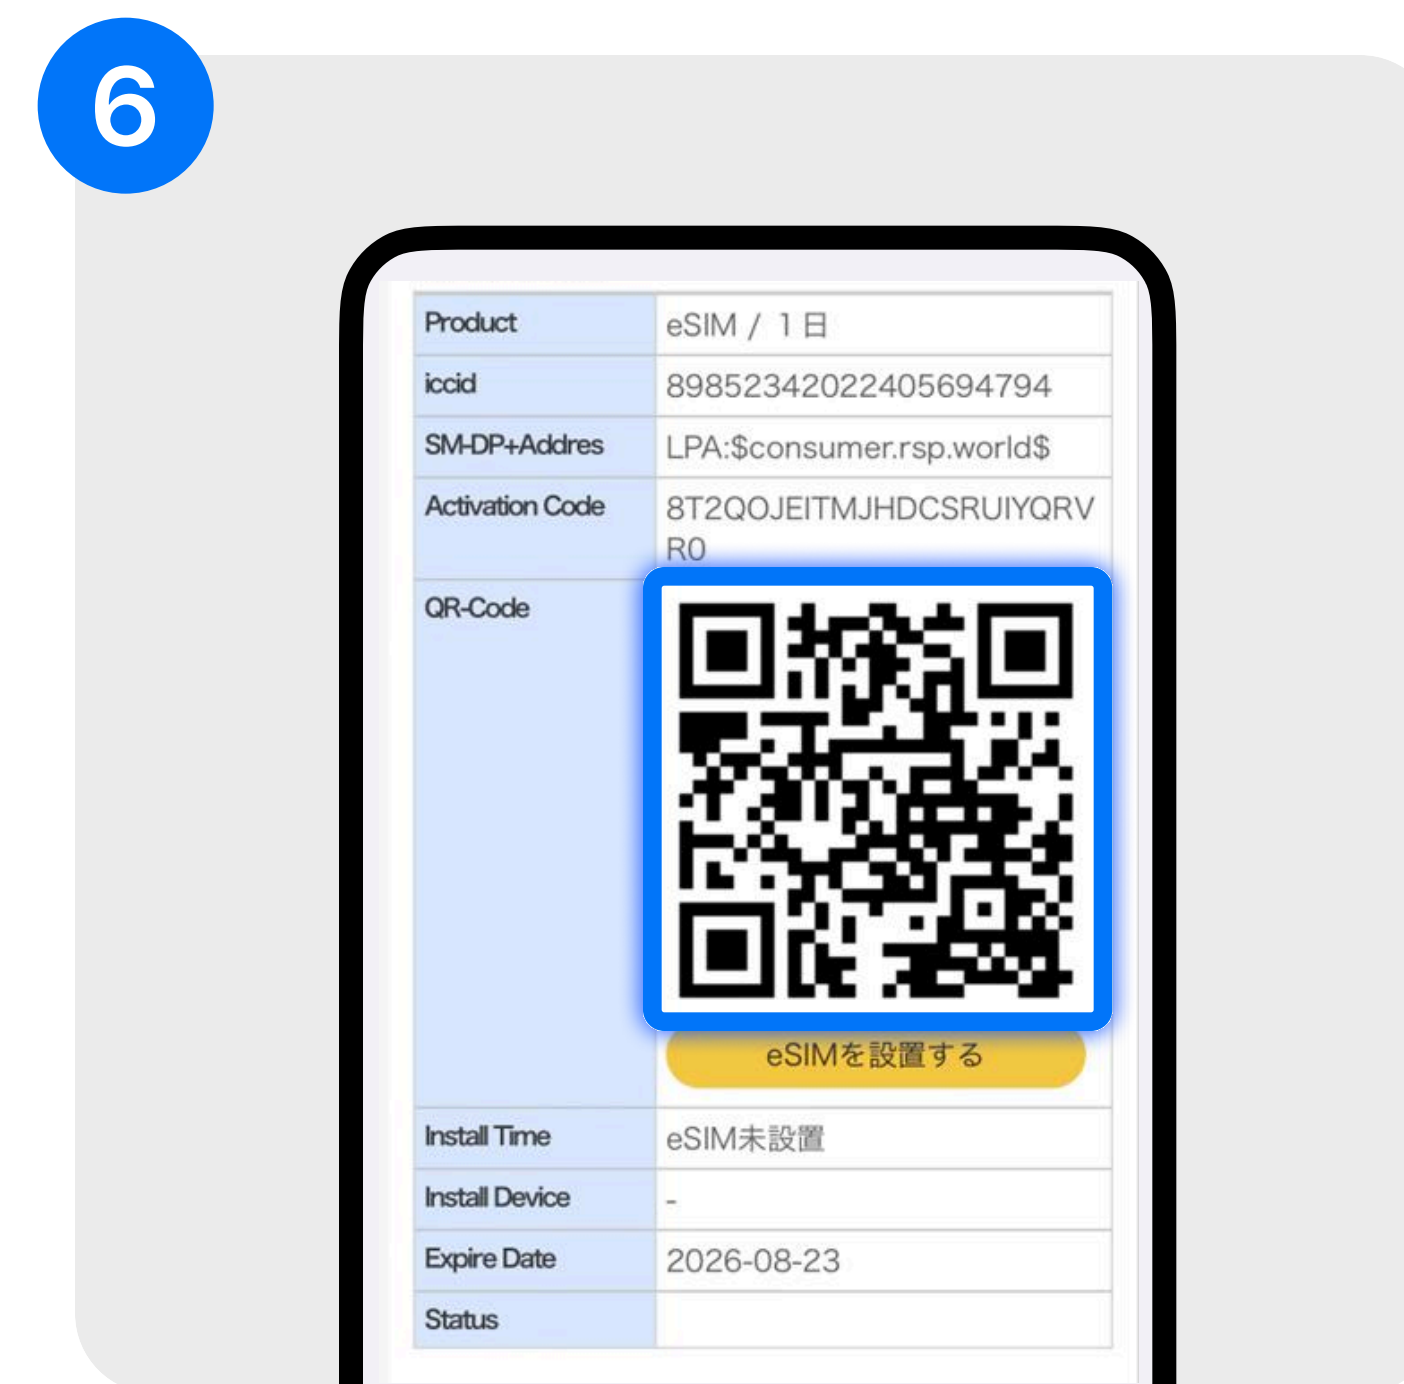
6

| Product | eSIM / 1日 |
|---|---|
| iccid | 8985234202240569479​4 |
| SM-DP+Addres | LPA:$consumer.rsp.world$ |
| Activation Code | 8T2QOJEITMJHDCSRUIYQRVR0 |
| QR-Code | eSIMを設置する |
| Install Time | eSIM未設置 |
| Install Device | - |
| Expire Date | 2026-08-23 |
| Status | |